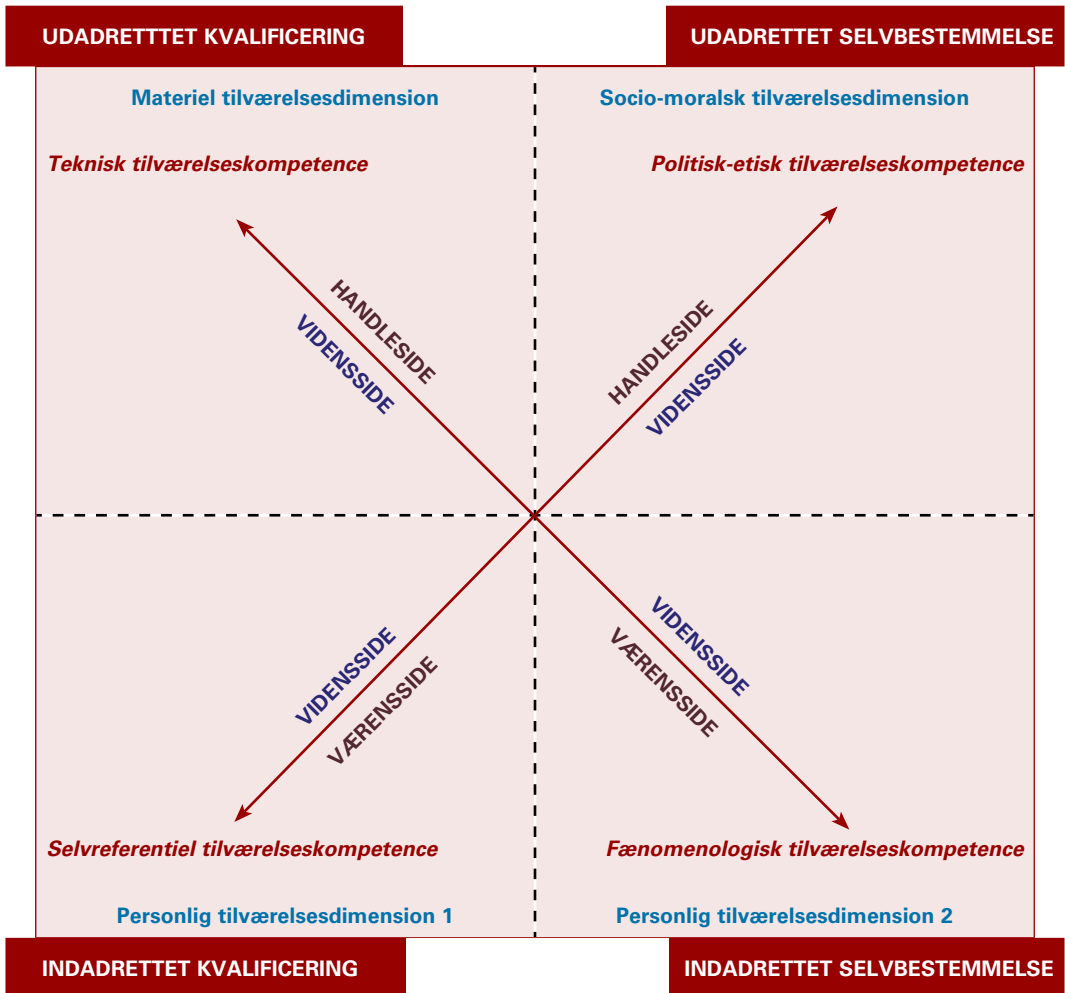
UDADRETTTET KVALIFICERING

UDADRETTET SELVBESTEMMELSE

Materiel tilværelsesdimension

Teknisk tilværelseskompetence

Socio-moralsk tilværelsesdimension

Politisk-etisk tilværelseskompetence

HANDLESIDE

VIDENSSIDE

HANDLESIDE

VIDENSSIDE

VIDENSSIDE

VÆRENSSIDE

VIDENSSIDE

VÆRENSSIDE

Selvreferentiel tilværelseskompetence

Personlig tilværelsesdimension 1

Fænomenologisk tilværelseskompetence

Personlig tilværelsesdimension 2

INDADRETTET KVALIFICERING

INDADRETTET SELVBESTEMMELSE